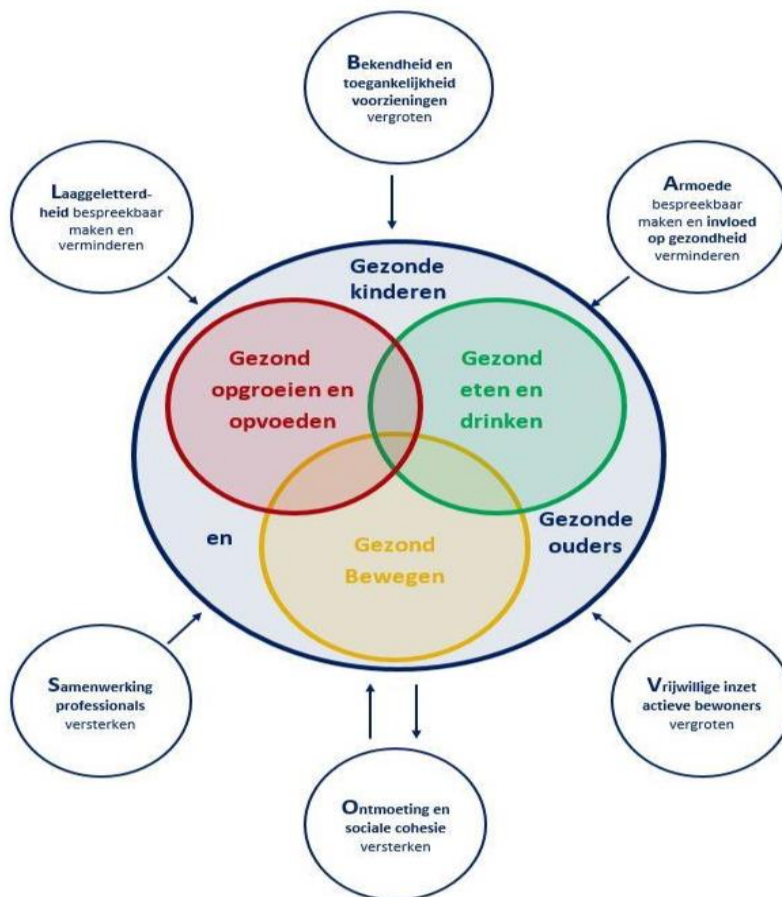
Bekendheid en toegankelijkheid voorzieningen vergroten

Laaggeletterdheid bespreekbaar maken en verminderen

Armoede bespreekbaar maken en invloed op gezondheid verminderen

Gezonde kinderen

Gezond opgroeien en opvoeden

Gezond eten en drinken

en

Gezond Bewegen

Gezonde ouders

Samenwerking professionals versterken

Vrijwillige inzet actieve bewoners vergroten

Ontmoeting en sociale cohesie versterken